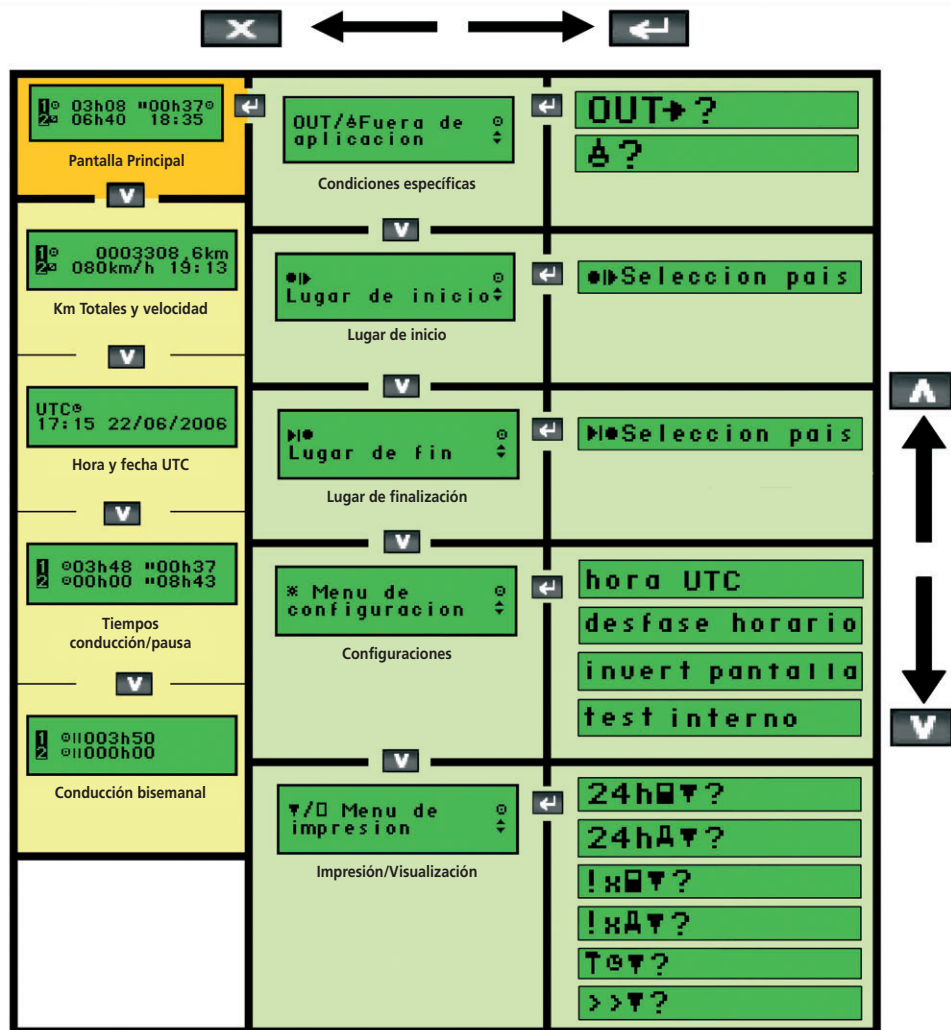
1 03h08 00h37
2 06h40 18:35

Pantalla Principal

1 0003308,6km
2 080km/h 19:13

Km Totales y velocidad

UTC
17:15 22/06/2006

Hora y fecha UTC

1 03h48 00h37
2 00h00 08h43

Tiempos conducción/pausa

1 003h50
2 000h00

Conducción bisemanal

OUT/Fuera de aplicacion

Condiciones específicas

OUT?

?

Lugar de inicio

Lugar de inicio

Seleccion pais

Lugar de fin

Lugar de finalización

Seleccion pais

* Menu de configuracion

Configuraciones

hora UTC

desfase horario

invert pantalla

test interno

Menu de impresion

Impresión/Visualización

24h?

24h?

!x?

!x?

?

>>?